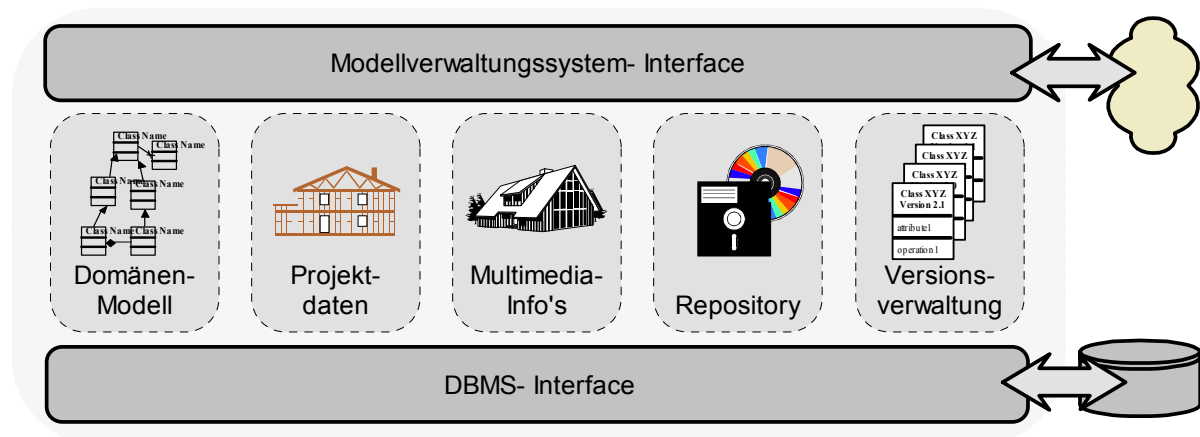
Modellverwaltungssystem- Interface

Class Name
Class Name
Class Name
Class Name
Class Name
Class Name

Domänen-Modell

Projekt-daten

Multimedia-Info's

Repository

Class XYZ
Class XYZ
Class XYZ
Class XYZ Version 2.1
attribute1
operation1

Versions-verwaltung

DBMS- Interface